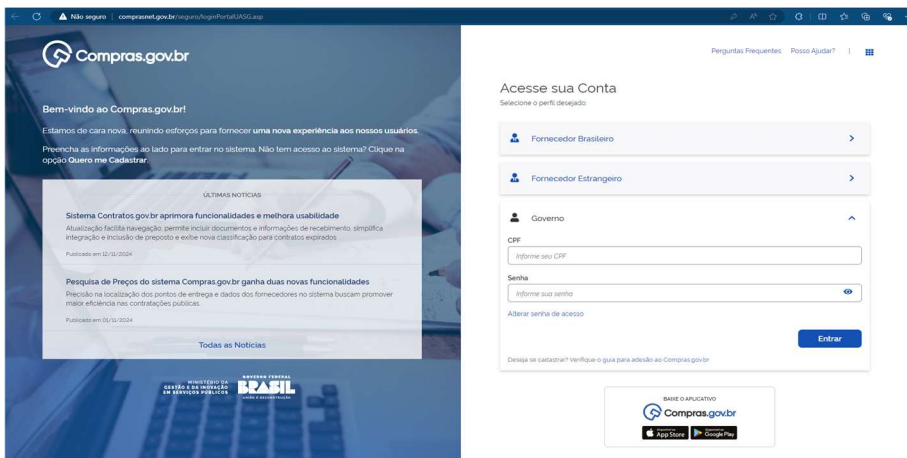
Não seguro | comprasnet.gov.br/seguro/loginPortalUASG.asp

Compras.gov.br

Bem-vindo ao Compras.gov.br!

Estamos de cara nova, reunindo esforços para fornecer uma nova experiência aos nossos usuários.

Preencha as informações ao lado para entrar no sistema. Não tem acesso ao sistema? Clique na opção Quero me Cadastrar.

ÚLTIMAS NOTÍCIAS

Sistema Contratos.gov.br aprimora funcionalidades e melhora usabilidade

Atualização facilita navegação, permite incluir documentos e informações de recebimento, simplifica integração e inclusão de preposto e exibe nova classificação para contratos expirados

Publicado em 12/11/2024

Pesquisa de Preços do sistema Compras.gov.br ganha duas novas funcionalidades

Precisão na localização dos pontos de entrega e dados dos fornecedores no sistema buscam promover maior eficiência nas contratações públicas

Publicado em 01/11/2024

Todas as Notícias

MINISTÉRIO DA GESTÃO E DA INOVAÇÃO EM SERVIÇOS PÚBLICOS

GOVERNO FEDERAL BRASIL UNIÃO E RECONSTRUÇÃO

Perguntas Frequentes Posso Ajudar?

Acesse sua Conta

Selecione o perfil desejado

Fornecedor Brasileiro

Fornecedor Estrangeiro

Governo

CPF

Informe seu CPF

Senha

Informe sua senha

Alterar senha de acesso

Entrar

Deseja se cadastrar? Verifique o guia para adesão ao Compras.gov.br

BAIXE O APLICATIVO

Compras.gov.br

App Store

Google Play